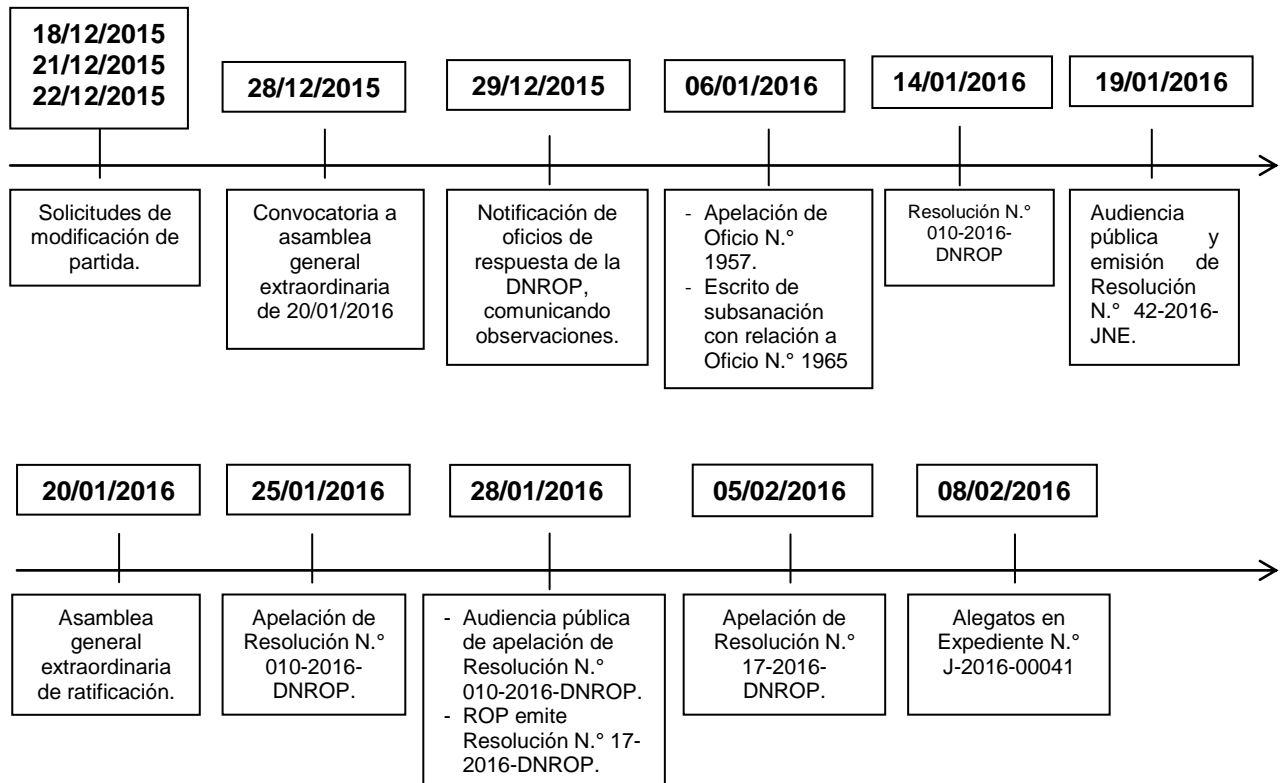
18/12/2015
21/12/2015
22/12/2015

Solicitudes de modificación de partida.

28/12/2015

Convocatoria a asamblea general extraordinaria de 20/01/2016

29/12/2015

Notificación de oficios de respuesta de la DNROP, comunicando observaciones.

06/01/2016

- Apelación de Oficio N.° 1957.
- Escrito de subsanación con relación a Oficio N.° 1965

14/01/2016

Resolución N.° 010-2016-DNROP

19/01/2016

Audiencia pública y emisión de Resolución N.° 42-2016-JNE.

20/01/2016

Asamblea general extraordinaria de ratificación.

25/01/2016

Apelación de Resolución N.° 010-2016-DNROP.

28/01/2016

- Audiencia pública de apelación de Resolución N.° 010-2016-DNROP.
- ROP emite Resolución N.° 17-2016-DNROP.

05/02/2016

Apelación de Resolución N.° 17-2016-DNROP.

08/02/2016

Alegatos en Expediente N.° J-2016-00041